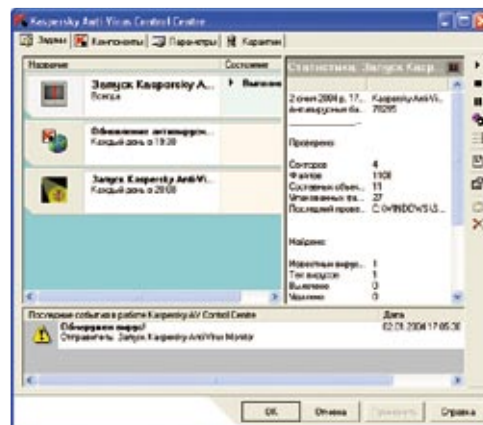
Kaspersky Anti-Virus Control Centre

Задачи | Компоненты | Параметры | Карантин

| Название | Состояние |
|---|---|
| Запуск Kaspersky A... Всегда | ▸ Выполн |
| Обновление антивирусн... Каждый день в 19:30 | |
| Запуск Kaspersky Anti-Vi... Каждый день в 20:00 | |

Статистика: Запуск Kasp

2 січня 2004 р. 17... Kaspersky Anti-Vi...
Антивирусные ба... 78295

Проверено:

Секторов 4
Файлов 1108
Составных объек... 11
Упакованных ба... 27
Последний прове... C:\WINDOWS\S...

Найдено:

Известных вирус... 1
Тел вирусов 1
Вылечено 0
Удалено 0

Последние события в работе Kaspersky AV Control Centre | Дата
Обнаружен вирус!
Отправитель: Запуск Kaspersky Anti-Virus Monitor | 02.01.2004 17:05:30

OK | Отмена | Применить | Справка